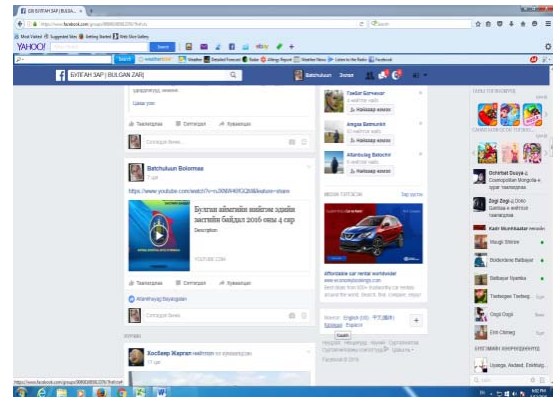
БУЛГАН ЗАР | BULGA... ×

https://www.facebook.com/groups/

Most Visited Suggested Sites Getting Started Web Slice Gallery

YAHOO! Search

БУЛГАН ЗАР | BULGAN ZAR

Batchuluun Home

Таалагдлаа Сэтгэгдэл Хуваалцах

Сэтгэгдэл бичих...

Batchuluun Bolormaa
7 цаг

https://www.youtube.com/watch?v=

Булган аймагийн анийхан зарийн заастийн байдал 2016 оны 4 сар

Description

YOUTUBE.COM

Таалагдлаа Сэтгэгдэл Хуваалцах

Altanhuyag Bayasgalan

Сэтгэгдэл бичих...

Хосбаяр Жаргал нийтлэл

Tsoggi Battsetseg
Найзаар нэмэх

Amgaa Batmunkh
Найзаар нэмэх

Altanbulag Batochir
Найзаар нэмэх

ИВЭЭН ТЭТГЭГЧ Зар үүсгэх

Affordable car rental worldwide!

Байршил · Нууцлал · Нөхцөл · Зар сурталчилгаа · Зар сонголт · Күүки · Бусад
Facebook © 2016

English (US) · Русский

ТОГЛООМ

Ochirbat Duuya

Dagi Dagi

Kadir Munkhbaatar

Naugi Shiirav

Bolderdene Batbayar

Batbayar Ilgamba

Tsetsegee Tsetseg

Oagii Oagii

Erin Chimeg

БУСАД ЧАТ ХАРИЛЦААНУУД

Хайх

https://www.facebook.com/groups/